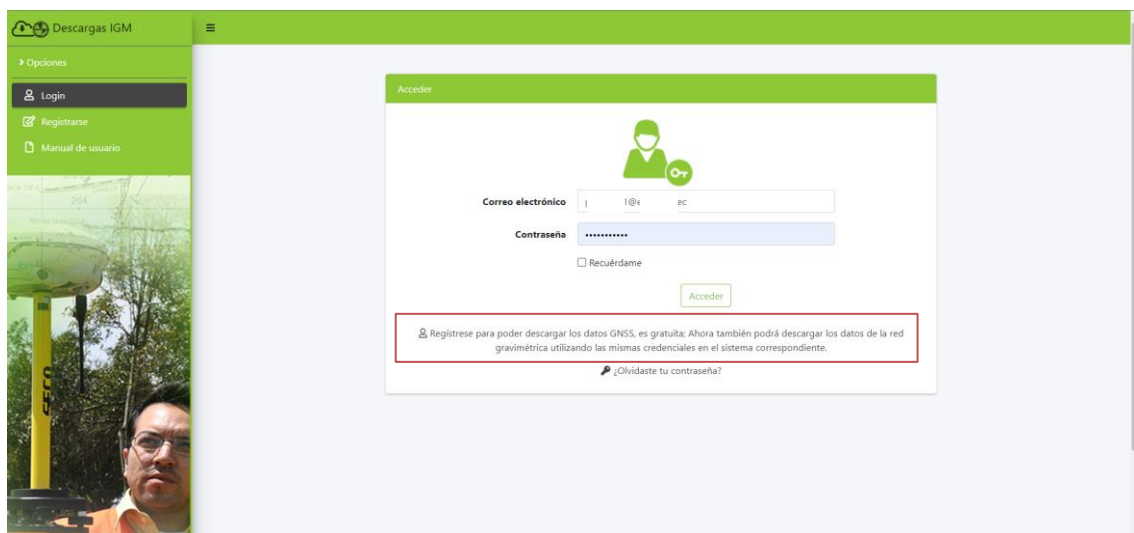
Descargas IGM

≡

> Opciones

Login

Registrarse

Manual de usuario

Acceder

Correo electrónico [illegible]@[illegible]ec

Contraseña ••••••••••••

☐ Recuérdame

Acceder

Regístrese para poder descargar los datos GNSS, es gratuita; Ahora también podrá descargar los datos de la red gravimétrica utilizando las mismas credenciales en el sistema correspondiente.

¿Olvidaste tu contraseña?